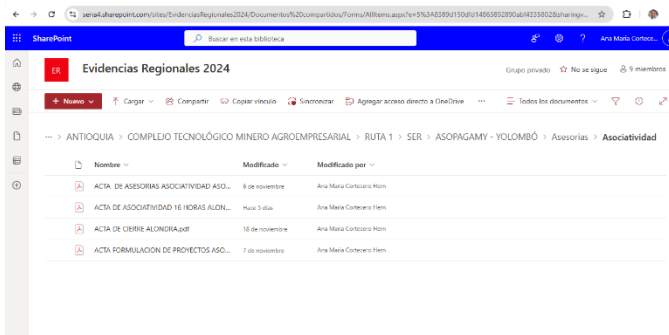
sena4.sharepoint.com/sites/EvidenciasRegionales2024/Documentos%20compartidos/Forms/AllItems.aspx?id=%3A8389d150df14863892890abf4335802&sharingv...

SharePoint

Buscar en esta biblioteca

Ana Maria Cortecer...

ER

Evidencias Regionales 2024

Grupo privado ☆ No se sigue 9 miembros

+ Nuevo ∨ Cargar ∨ Compartir Copiar vínculo Sincronizar Agregar acceso directo a OneDrive ··· Todos los documentos ∨

··· > ANTIOQUIA > COMPLEJO TECNOLÓGICO MINERO AGROEMPRESARIAL > RUTA 1 > SER > ASOPAGAMY - YOLOMBÓ > Asesorias > Asociatividad

| Nombre ∨ | Modificado ∨ | Modificado por ∨ |
|---|---|---|
| ACTA DE ASESORIAS ASOCIATIVIDAD ASO... | 6 de noviembre | Ana Maria Cortecero Hern |
| ACTA DE ASOCIATIVIDAD 16 HORAS ALON... | Hace 5 días | Ana Maria Cortecero Hern |
| ACTA DE CIERRE ALONDRA.pdf | 18 de noviembre | Ana Maria Cortecero Hern |
| ACTA FORMULACION DE PROYECTOS ASO... | 7 de noviembre | Ana Maria Cortecero Hern |